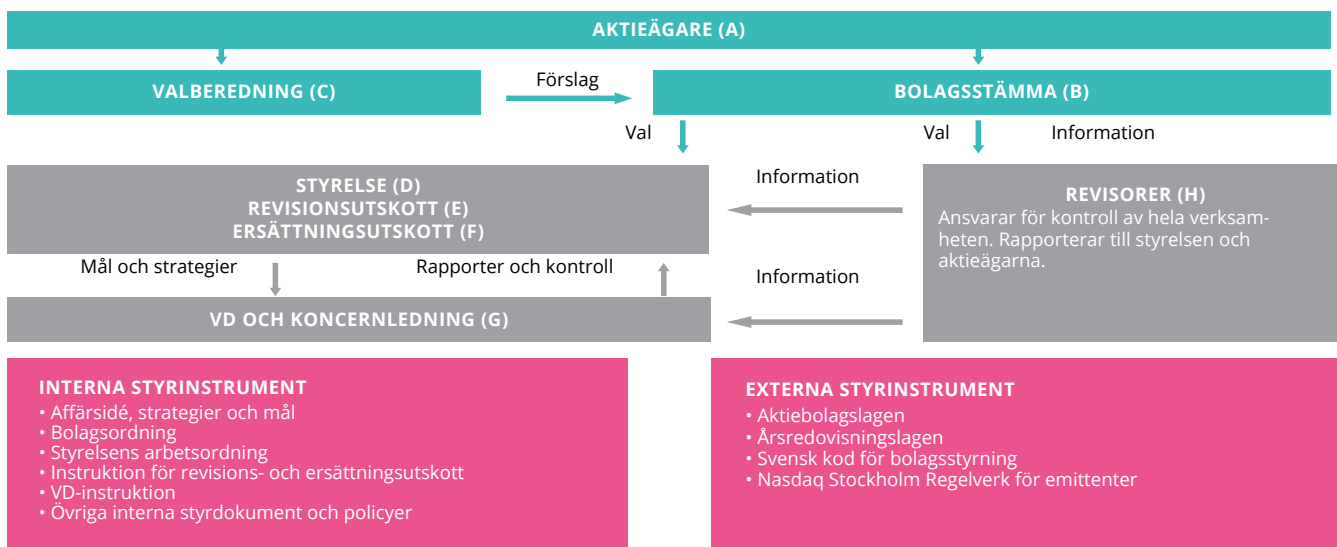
AKTIEÄGARE (A)

VALBEREDNING (C)

Förslag

BOLAGSSTÄMMA (B)

Val

Val

Information

STYRELSE (D)
REVISIONSUTSKOTT (E)
ERSÄTTNINGSUTSKOTT (F)

Information

REVISORER (H)
Ansvarar för kontroll av hela verksamheten. Rapporterar till styrelsen och aktieägarna.

Mål och strategier

Rapporter och kontroll

Information

VD OCH KONCERNLEDNING (G)

INTERNA STYRINSTRUMENT
• Affärsidé, strategier och mål
• Bolagsordning
• Styrelsens arbetsordning
• Instruktion för revisions- och ersättningsutskott
• VD-instruktion
• Övriga interna styrdokument och policyer

EXTERNA STYRINSTRUMENT
• Aktiebolagslagen
• Årsredovisningslagen
• Svensk kod för bolagsstyrning
• Nasdaq Stockholm Regelverk för emittenter